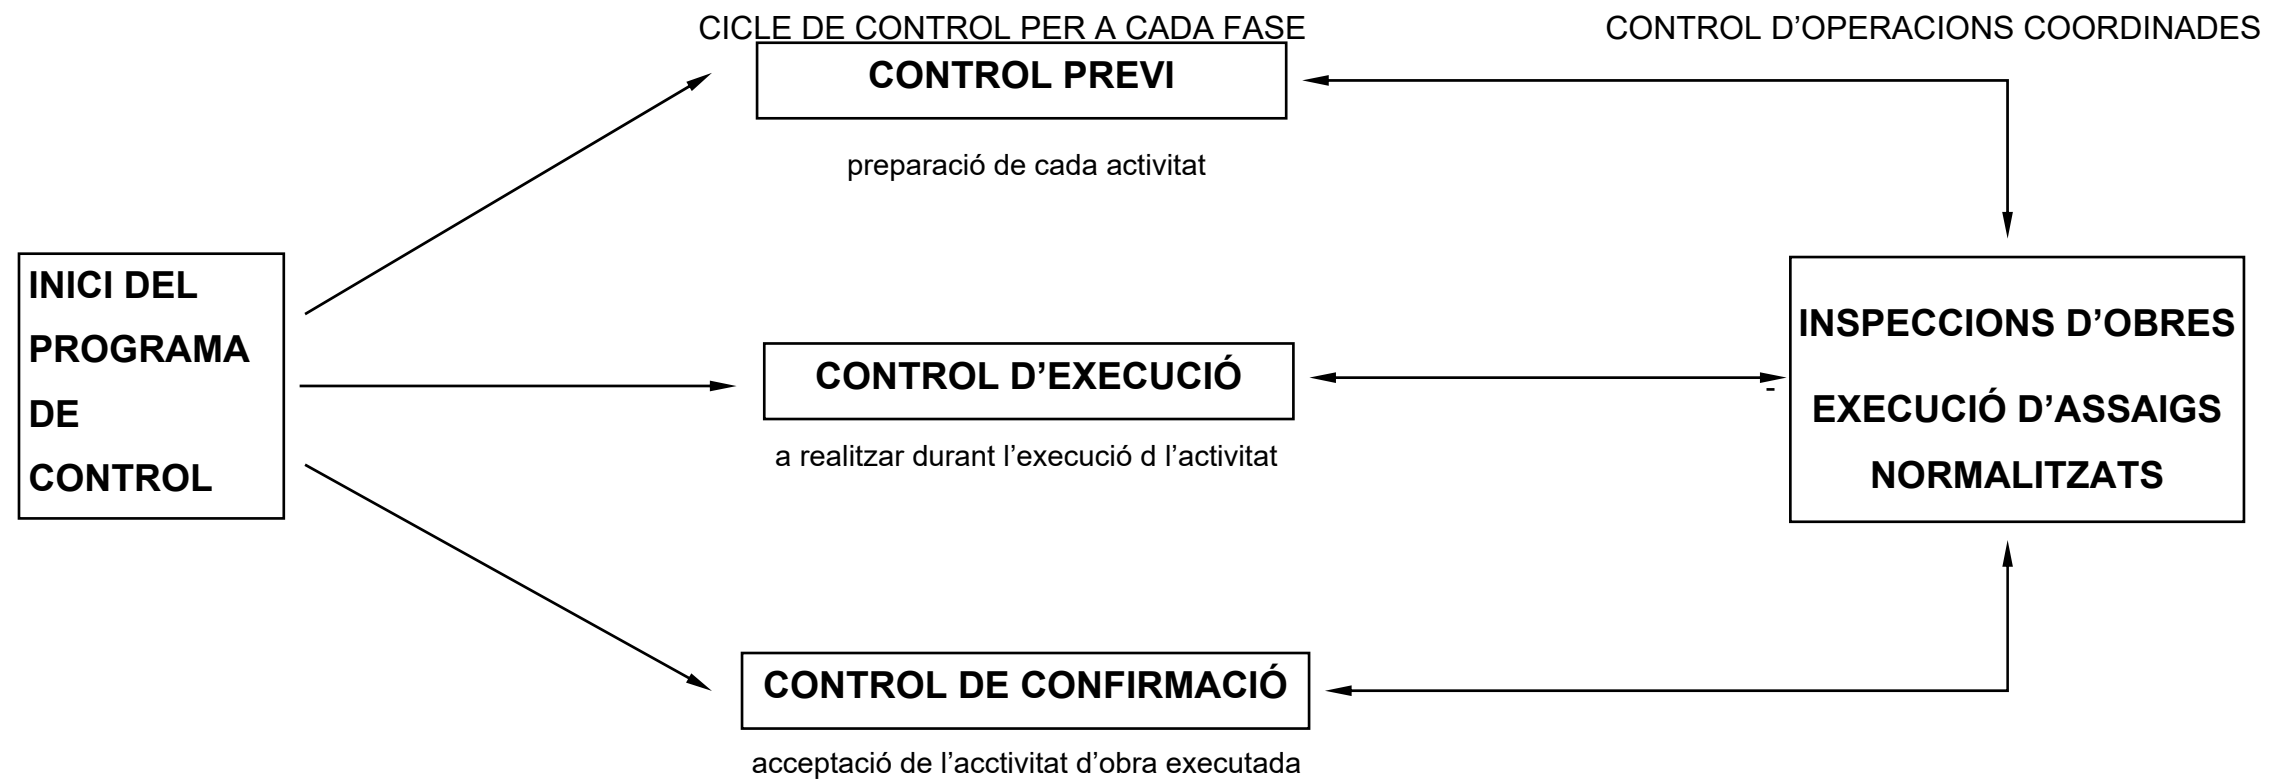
CICLE DE CONTROL PER A CADA FASE

CONTROL D'OPERACIONS COORDINADES

INICI DEL PROGRAMA DE CONTROL

CONTROL PREVI

preparació de cada activitat

CONTROL D'EXECUCIÓ

a realitzar durant l'execució d l'activitat

CONTROL DE CONFIRMACIÓ

acceptació de l'acctivitat d'obra executada

INSPECCIONS D'OBRES

EXECUCIÓ D'ASSAIGS NORMALITZATS